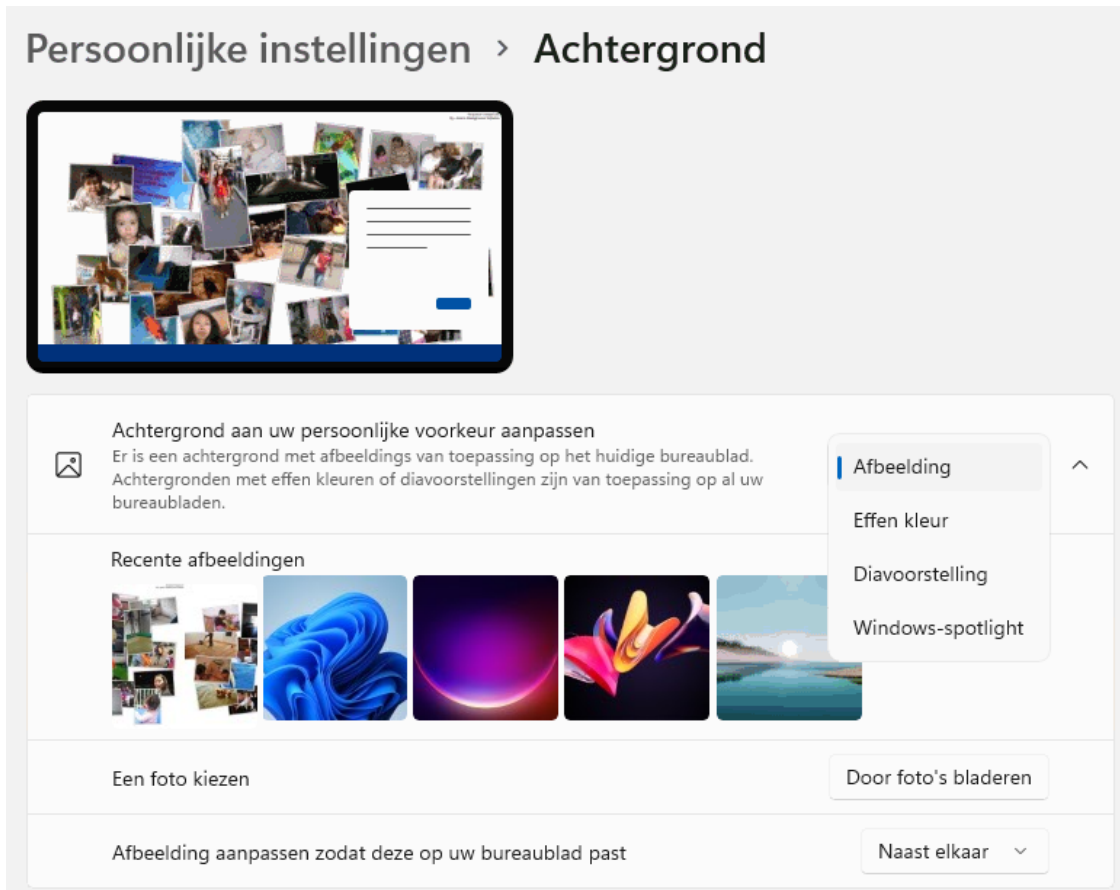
Persoonlijke instellingen › Achtergrond

Achtergrond aan uw persoonlijke voorkeur aanpassen
Er is een achtergrond met afbeeldings van toepassing op het huidige bureaublad. Achtergronden met effen kleuren of diavoorstellingen zijn van toepassing op al uw bureaubladen.

Afbeelding
Effen kleur
Diavoorstelling
Windows-spotlight

Recente afbeeldingen

Een foto kiezen
Door foto's bladeren

Afbeelding aanpassen zodat deze op uw bureaublad past
Naast elkaar